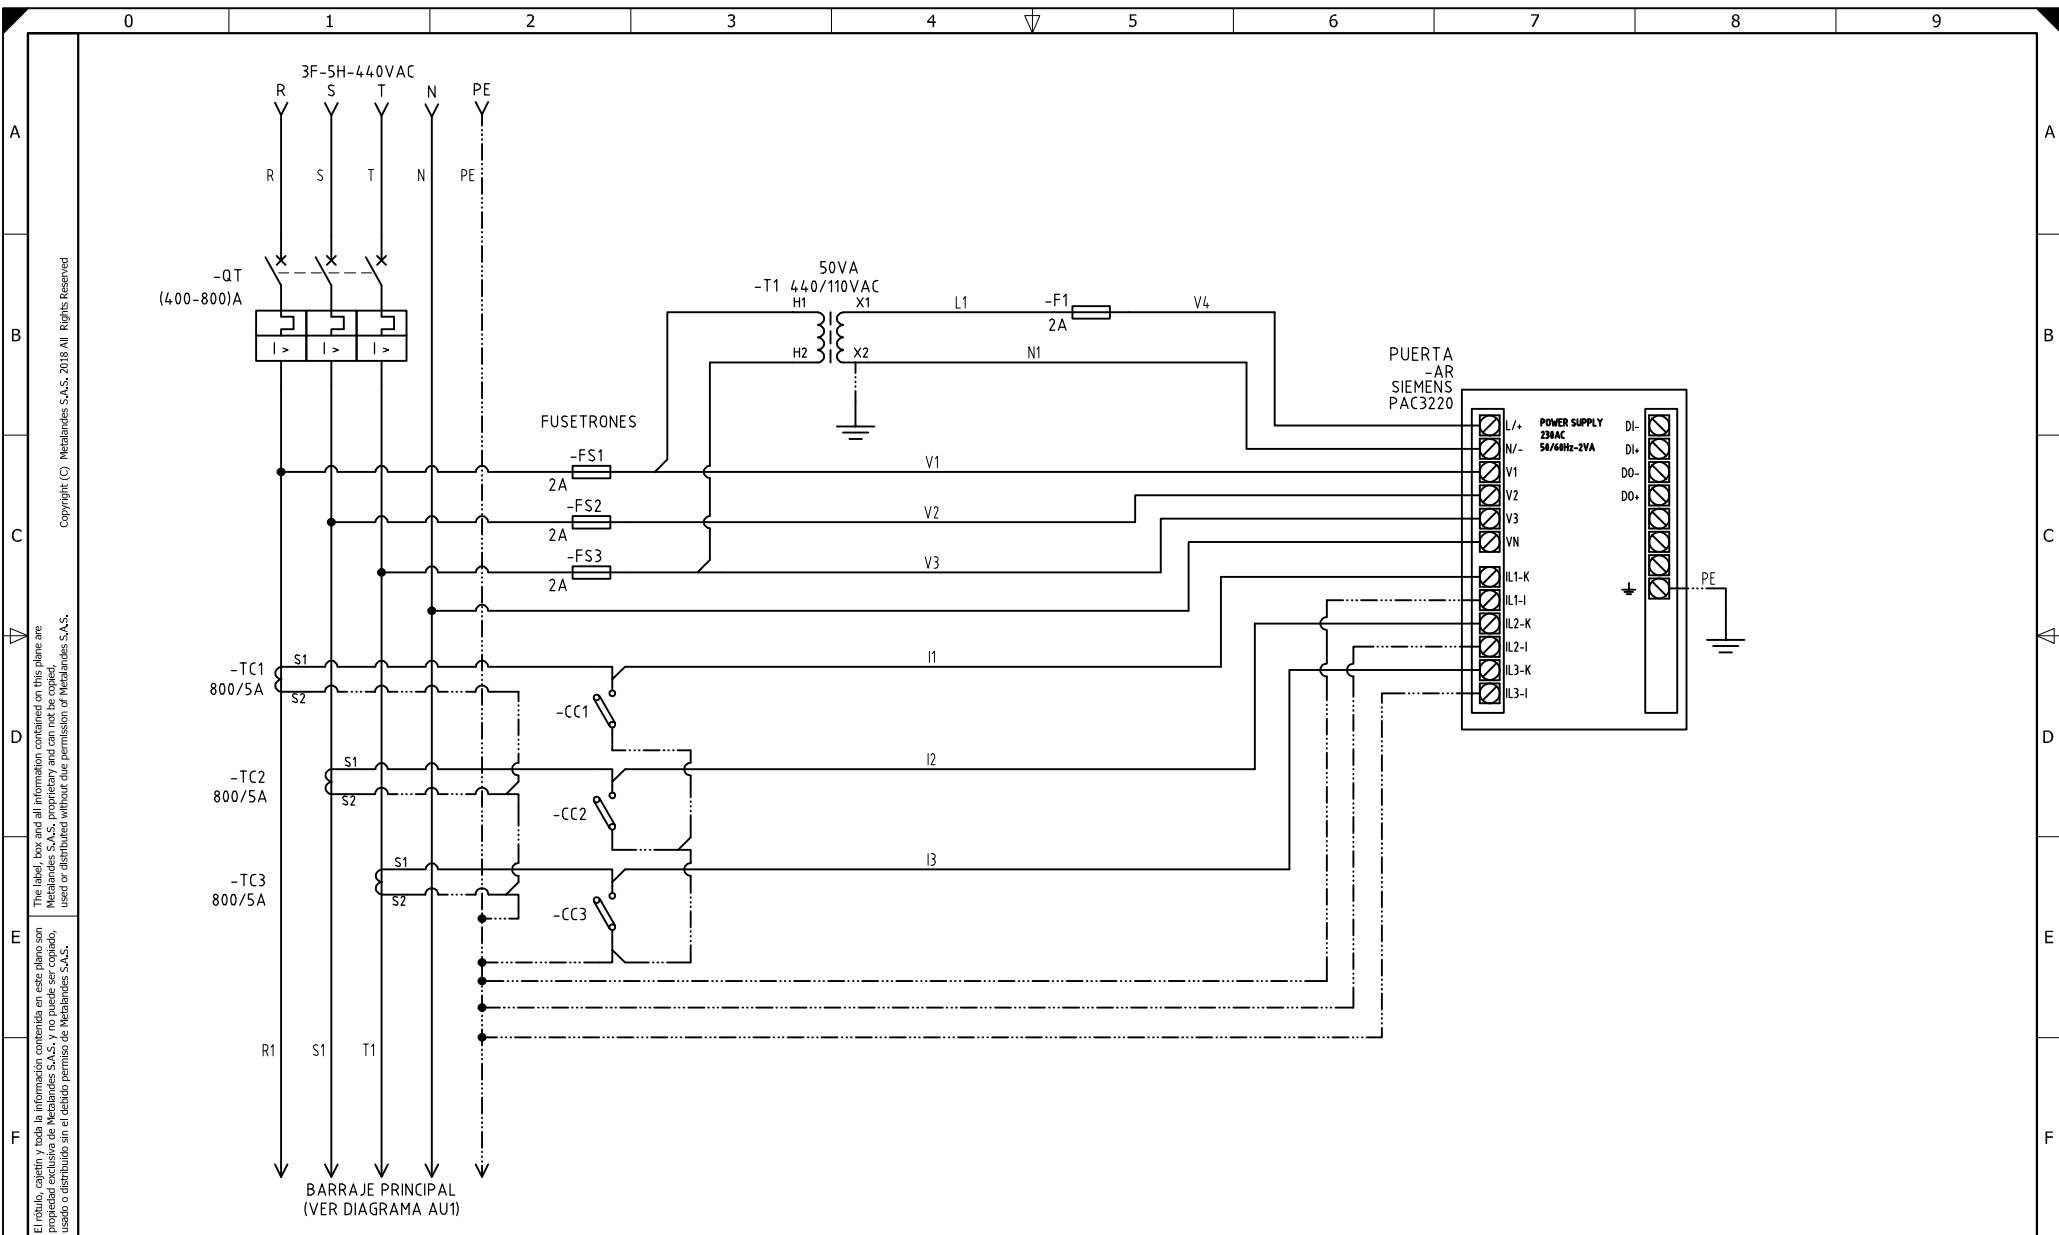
0 1 2 3 4 5 6 7 8 9

A
B
C
D
E
F

Copyright (C) Metalandes S.A.S. 2018 All Rights Reserved

The label, box and all information contained on this plane are Metalandes S.A.S. proprietary and can not be copied, used or distributed without due permission of Metalandes S.A.S.

El rótulo, cajetín y toda la información contenida en este plano son propiedad exclusiva de Metalandes S.A.S. y no puede ser copiado, usado o distribuido sin el debido permiso de Metalandes S.A.S.

3F-5H-440VAC
R S T N PE

R S T N PE

-QT
(400-800)A

I > I > I >

50VA
-T1 440/110VAC
H1 X1
H2 X2

L1
-F1
2A
V4
N1

PUERTA
-AR
SIEMENS
PAC3220

FUSETRONES
-FS1
2A
-FS2
2A
-FS3
2A

V1
V2
V3

L/+
N/-
V1
V2
V3
VN
IL1-K
IL1-I
IL2-K
IL2-I
IL3-K
IL3-I

POWER SUPPLY
230AC
50/60Hz-2VA

DI-
DI+
DO-
DO+

PE

-TC1
800/5A
S1
S2
I1
-CC1

-TC2
800/5A
S1
S2
I2
-CC2

-TC3
800/5A
S1
S2
I3
-CC3

R1 S1 T1

BARRAJE PRINCIPAL
(VER DIAGRAMA AU1)